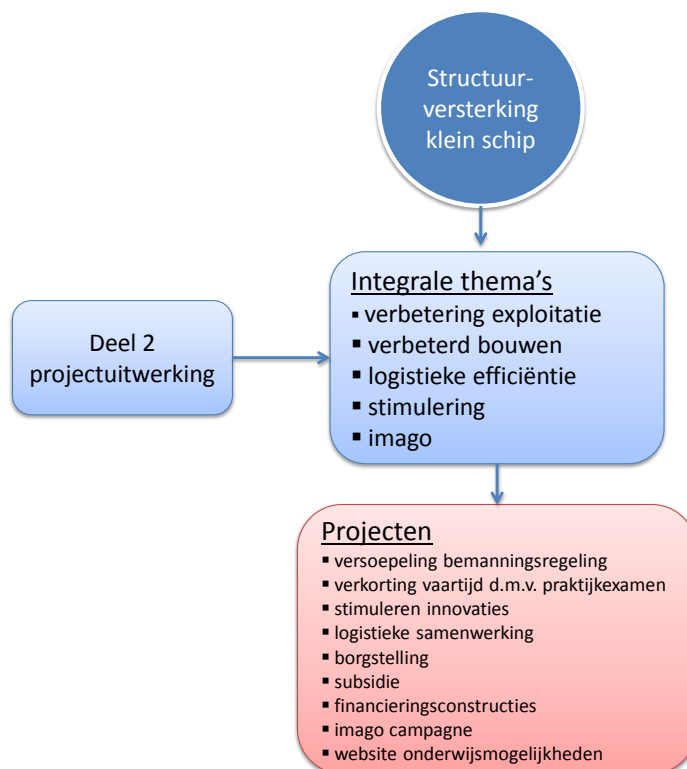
Structuurversterking klein schip

Deel 2 projectuitwerking

Integrale thema's
▪ verbetering exploitatie
▪ verbeterd bouwen
▪ logistieke efficiëntie
▪ stimulering
▪ imago

Projecten
▪ versoepeling bemanningsregeling
▪ verkorting vaartijd d.m.v. praktijkexamen
▪ stimuleren innovaties
▪ logistieke samenwerking
▪ borgstelling
▪ subsidie
▪ financieringsconstructies
▪ imago campagne
▪ website onderwijsmogelijkheden